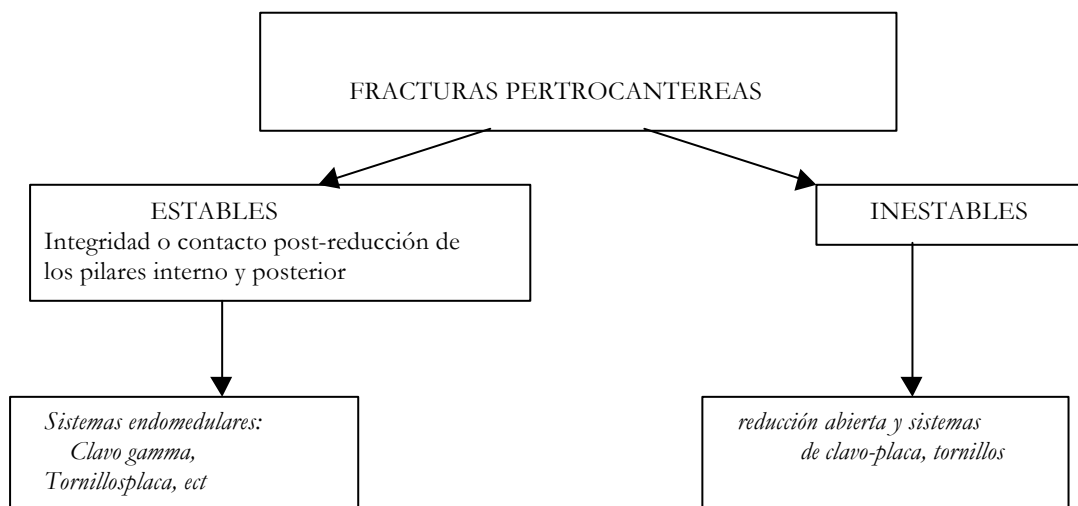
FRACTURAS PERTROCANTEREAS

ESTABLES
Integridad o contacto post-reducción de los pilares interno y posterior

INESTABLES

*Sistemas endomedulares:*
*Clavo gamma,*
*Tornillosplaca, ect*

*reducción abierta y sistemas de clavo-placa, tornillos*